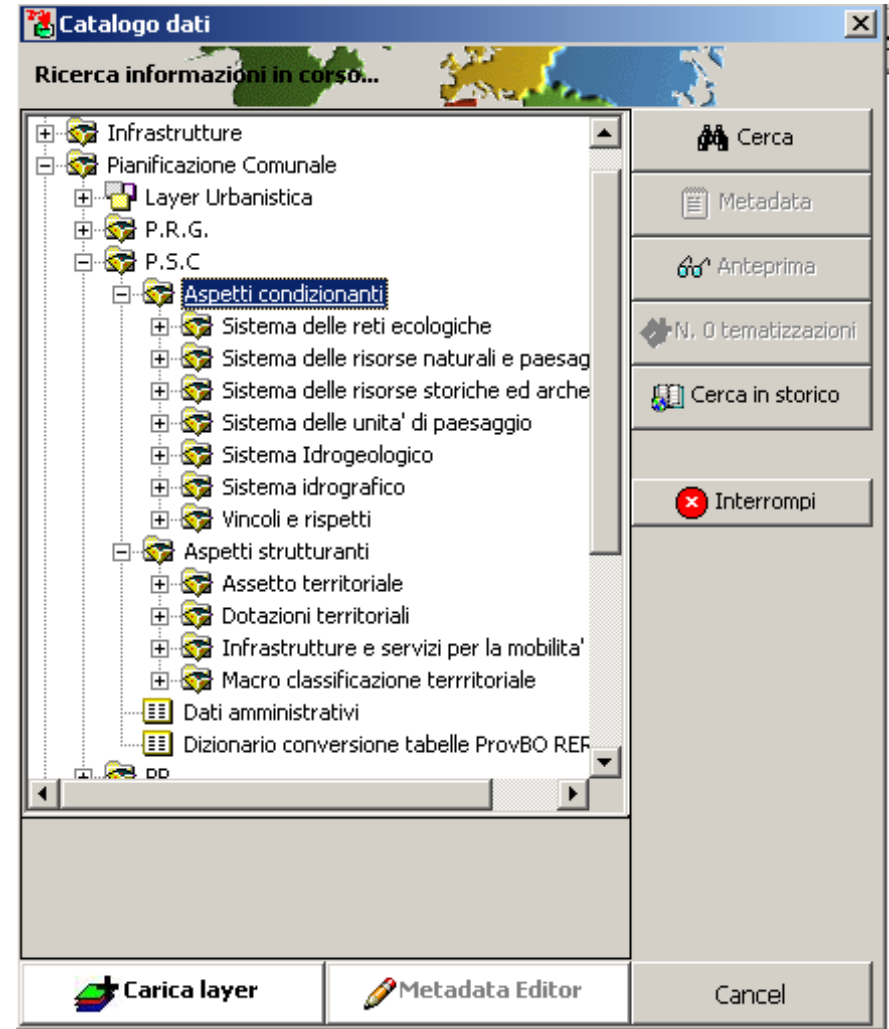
Catalogo dati

Ricerca informazioni in corso...

Infrastrutture
Pianificazione Comunale
Layer Urbanistica
P.R.G.
P.S.C
Aspetti condizionanti
Sistema delle reti ecologiche
Sistema delle risorse naturali e paesag
Sistema delle risorse storiche ed arche
Sistema delle unita' di paesaggio
Sistema Idrogeologico
Sistema idrografico
Vincoli e rispetti
Aspetti strutturanti
Assetto territoriale
Dotazioni territoriali
Infrastrutture e servizi per la mobilita'
Macro classificazione terrritoriale
Dati amministrativi
Dizionario conversione tabelle ProvBO REF
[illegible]

Cerca
Metadata
Anteprima
N. 0 tematizzazioni
Cerca in storico
Interrompi

Carica layer
Metadata Editor
Cancel